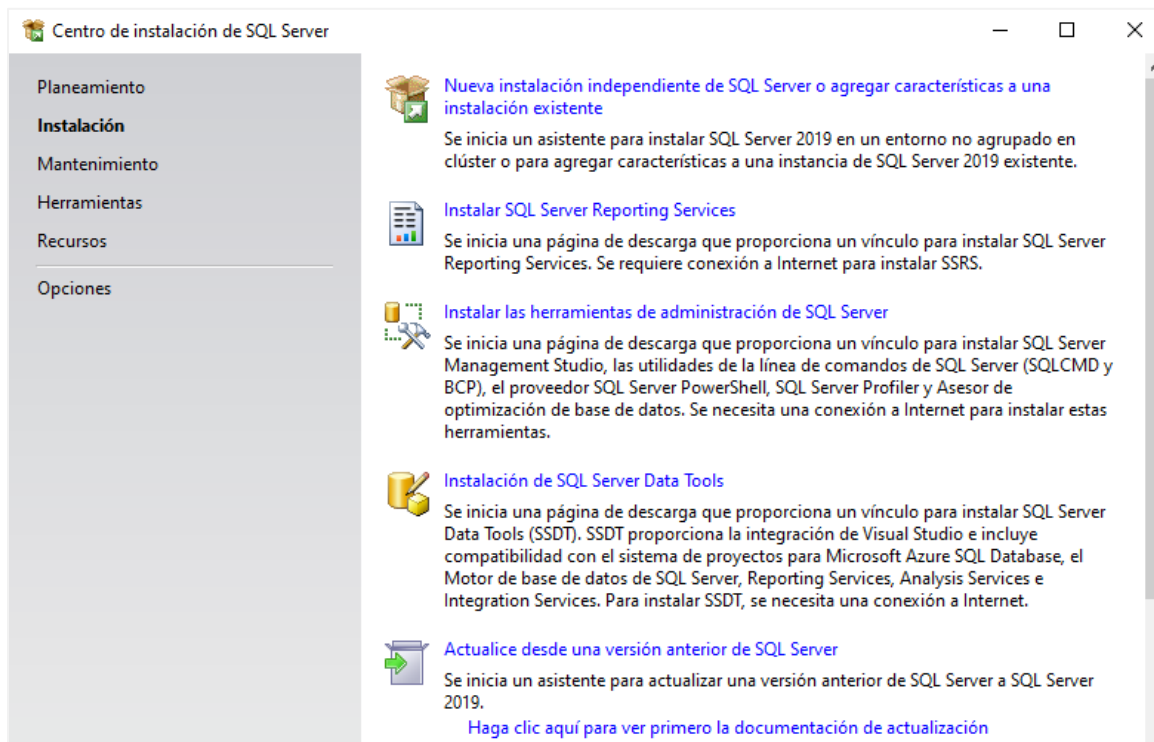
Centro de instalación de SQL Server

Planeamiento
Instalación
Mantenimiento
Herramientas
Recursos
Opciones

Nueva instalación independiente de SQL Server o agregar características a una instalación existente

Se inicia un asistente para instalar SQL Server 2019 en un entorno no agrupado en clúster o para agregar características a una instancia de SQL Server 2019 existente.

Instalar SQL Server Reporting Services

Se inicia una página de descarga que proporciona un vínculo para instalar SQL Server Reporting Services. Se requiere conexión a Internet para instalar SSRS.

Instalar las herramientas de administración de SQL Server

Se inicia una página de descarga que proporciona un vínculo para instalar SQL Server Management Studio, las utilidades de la línea de comandos de SQL Server (SQLCMD y BCP), el proveedor SQL Server PowerShell, SQL Server Profiler y Asesor de optimización de base de datos. Se necesita una conexión a Internet para instalar estas herramientas.

Instalación de SQL Server Data Tools

Se inicia una página de descarga que proporciona un vínculo para instalar SQL Server Data Tools (SSDT). SSDT proporciona la integración de Visual Studio e incluye compatibilidad con el sistema de proyectos para Microsoft Azure SQL Database, el Motor de base de datos de SQL Server, Reporting Services, Analysis Services e Integration Services. Para instalar SSDT, se necesita una conexión a Internet.

Actualice desde una versión anterior de SQL Server

Se inicia un asistente para actualizar una versión anterior de SQL Server a SQL Server 2019.

Haga clic aquí para ver primero la documentación de actualización